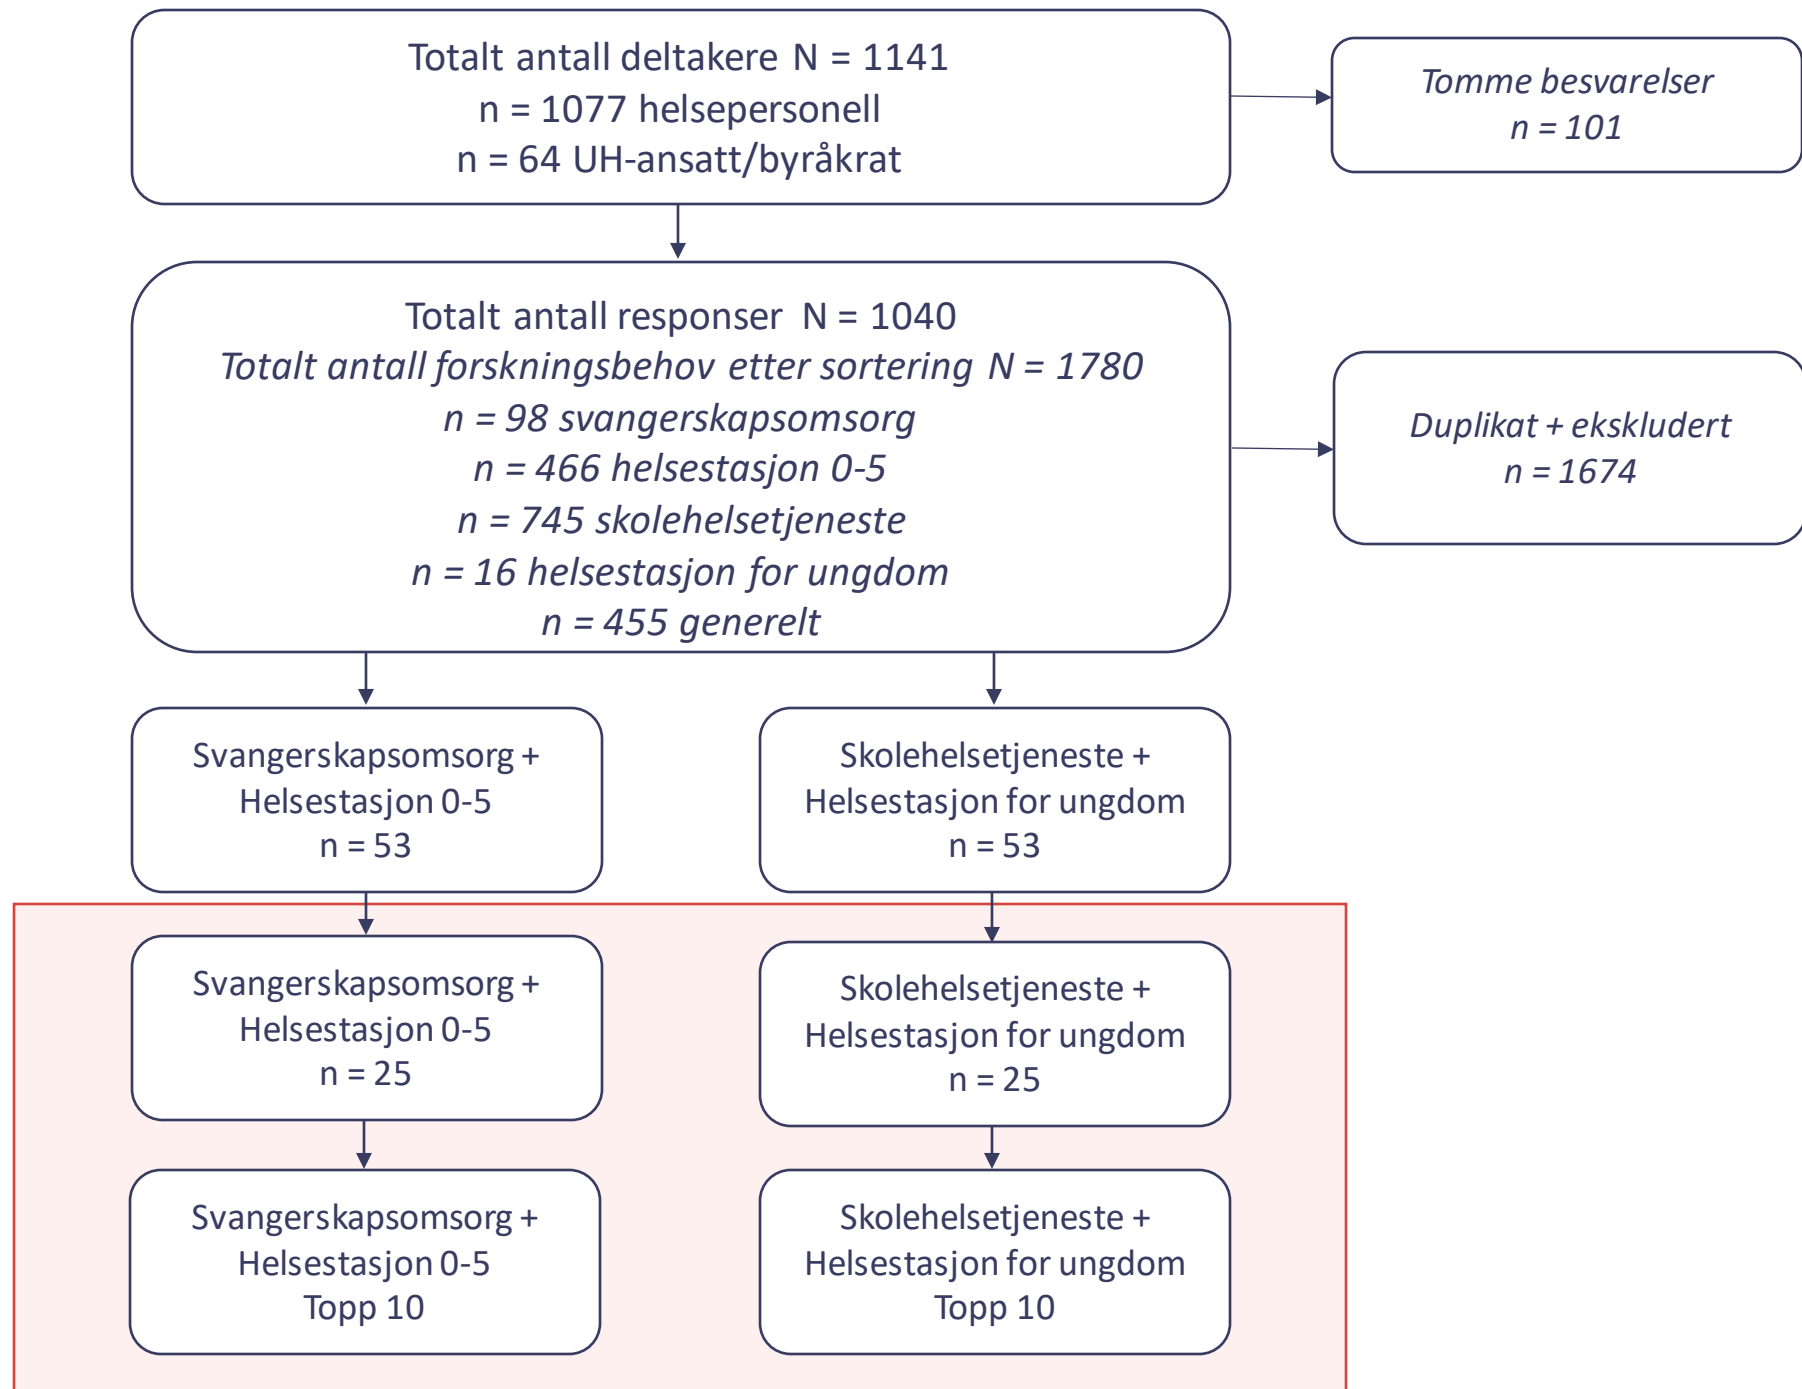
Totalt antall deltakere N = 1141
n = 1077 helsepersonell
n = 64 UH-ansatt/byråkrat

Tomme besvarelser
n = 101

Totalt antall responser N = 1040
Totalt antall forskningsbehov etter sortering N = 1780
n = 98 svangerskapsomsorg
n = 466 helsestasjon 0-5
n = 745 skolehelsetjeneste
n = 16 helsestasjon for ungdom
n = 455 generelt

Duplikat + ekskludert
n = 1674

Svangerskapsomsorg + Helsestasjon 0-5
n = 53

Skolehelsetjeneste + Helsestasjon for ungdom
n = 53

Svangerskapsomsorg + Helsestasjon 0-5
n = 25

Skolehelsetjeneste + Helsestasjon for ungdom
n = 25

Svangerskapsomsorg + Helsestasjon 0-5
Topp 10

Skolehelsetjeneste + Helsestasjon for ungdom
Topp 10